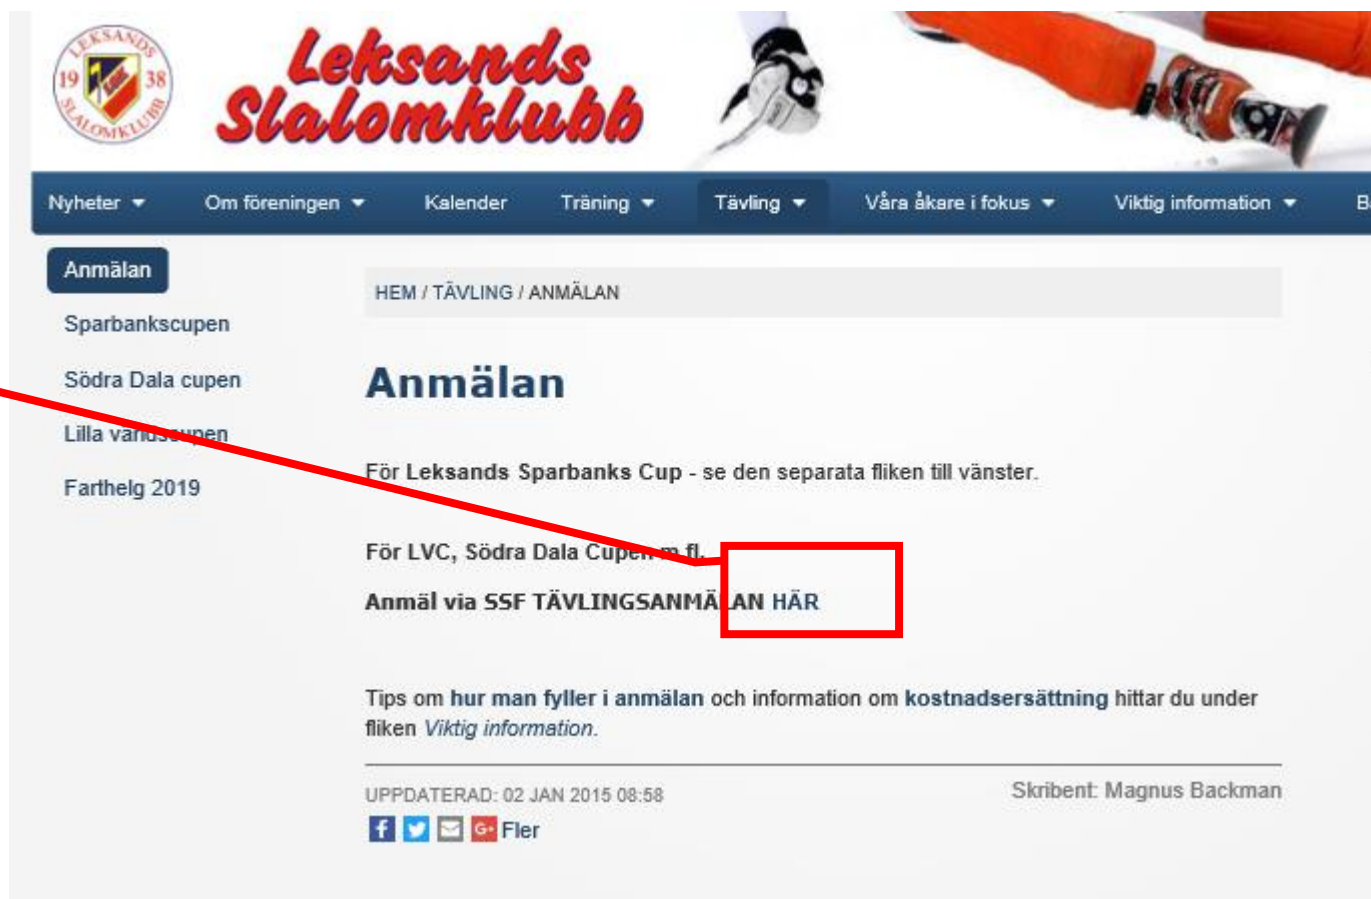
LEKSANDS 19 38 SLALOMKLUBB

Leksands Slalomklubb

Nyheter ▾ Om föreningen ▾ Kalender Träning ▾ Tävling ▾ Våra åkare i fokus ▾ Viktig information ▾ B

Anmälan
Sparbankscupen
Södra Dala cupen
Lilla va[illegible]upen
Farthelg 2019

HEM / TÄVLING / ANMÄLAN

Anmälan

För Leksands Sparbanks Cup - se den separata fliken till vänster.

För LVC, Södra Dala Cup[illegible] fl.

Anmäl via SSF TÄVLINGSANMÄ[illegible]AN HÄR

Tips om hur man fyller i anmälan och information om kostnadsersättning hittar du under fliken Viktig information.

UPPDATERAD: 02 JAN 2015 08:58

Skribent: Magnus Backman

G+ Fler